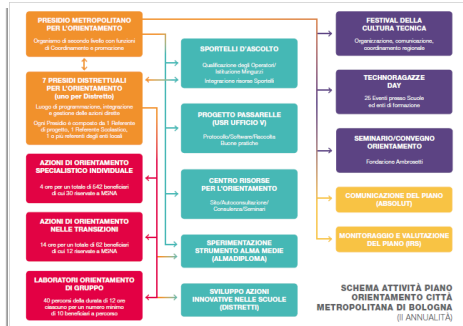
PRESIDIO METROPOLITANO PER L'ORIENTAMENTO

Organismo di secondo livello con funzioni di Coordinamento e promozione

7 PRESIDI DISTRETTUALI PER L'ORIENTAMENTO (uno per Distretto)

Luogo di programmazione, integrazione e gestione delle azioni

Ogni Presidio è composto da 1 Referente di progetto, 1 Referente Scolastico, 1 o più referenti degli enti locali

AZIONI DI ORIENTAMENTO SPECIALISTICO INDIVIDUALE

4 ore per un totale di 642 beneficiari di cui 30 riservate a MSNA

AZIONI DI ORIENTAMENTO NELLE TRANSIZIONI

14 ore per un totale di 62 beneficiari di cui 12 riservate a MSNA

LABORATORI ORIENTAMENTO DI GRUPPO

40 percorsi della durata di 12 ore ciascuno per un numero minimo di 10 beneficiari a percorso

SPORTELLI D'ASCOLTO

Qualificazione degli Operatori/Istituzioni Minguzzi

Integrazione nuove Sportelli

PROGETTO PASSARELLE (USR UFFICIO V)

Protocollo/Software/Raccolta Buone pratiche

CENTRO RISORSE PER L'ORIENTAMENTO

Sito/Autoconsultazione/Consulenza/Seminari

SPERIMENTAZIONE STRUMENTO ALMA MEDIE (ALMADIPLOMA)

SVILUPPO AZIONI INNOVATIVE NELLE SCUOLE (DISTRETTI)

FESTIVAL DELLA CULTURA TECNICA

Organizzazione, comunicazione, coordinamento regionale

TECHNORAGAZZE DAY

25 Eventi presso Scuole ed enti di formazione

SEMINARIO/CONVEGNO ORIENTAMENTO

Fondazione Ambrosetti

COMUNICAZIONE DEL PIANO (ABSOLUT)

MONITORAGGIO E VALUTAZIONE DEL PIANO (IRS)

SCHEMA ATTIVITÀ PIANO ORIENTAMENTO CITTÀ METROPOLITANA DI BOLOGNA (II ANNUALITÀ)